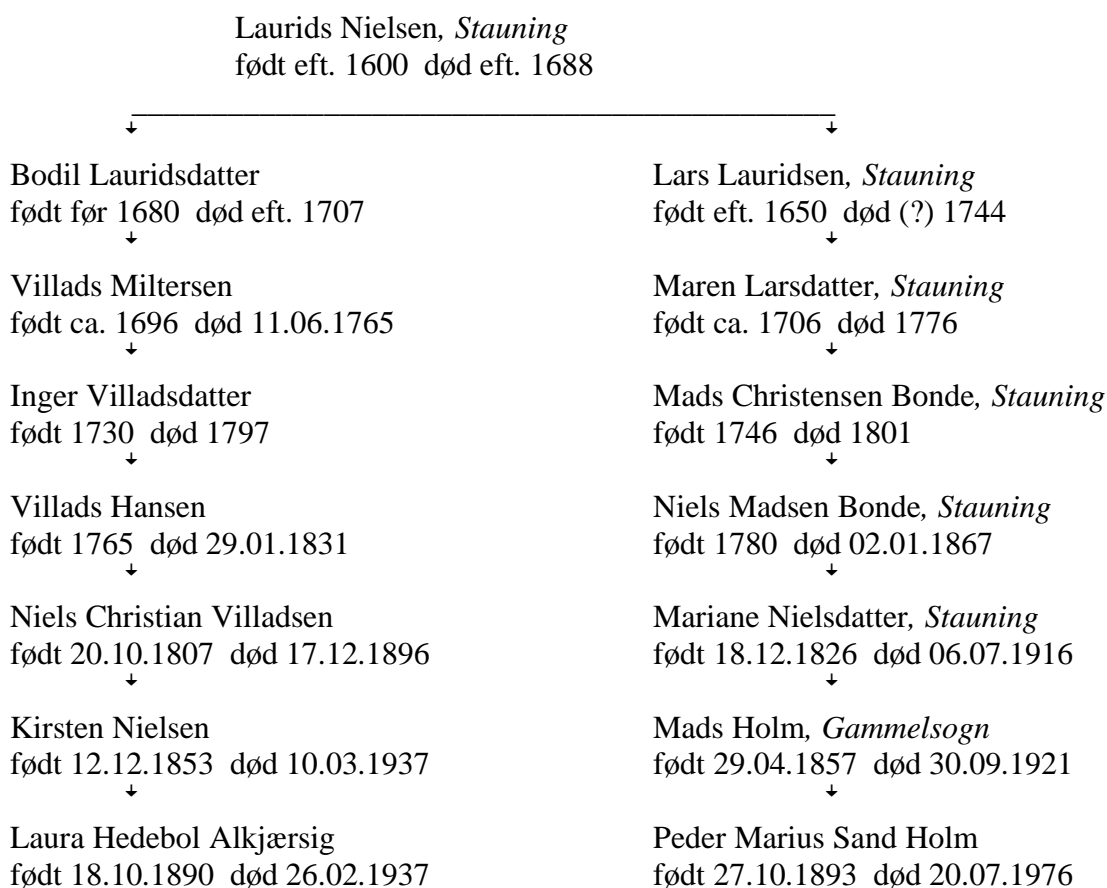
Laurids Nielsen, *Stauning*
født eft. 1600 død eft. 1688

Bodil Lauridsdatter
født før 1680 død eft. 1707

Villads Miltersen
født ca. 1696 død 11.06.1765

Inger Villadsdatter
født 1730 død 1797

Villads Hansen
født 1765 død 29.01.1831

Niels Christian Villadsen
født 20.10.1807 død 17.12.1896

Kirsten Nielsen
født 12.12.1853 død 10.03.1937

Laura Hedebol Alkjærsig
født 18.10.1890 død 26.02.1937

Lars Lauridsen, *Stauning*
født eft. 1650 død (?) 1744

Maren Larsdatter, *Stauning*
født ca. 1706 død 1776

Mads Christensen Bonde, *Stauning*
født 1746 død 1801

Niels Madsen Bonde, *Stauning*
født 1780 død 02.01.1867

Mariane Nielsdatter, *Stauning*
født 18.12.1826 død 06.07.1916

Mads Holm, *Gammelsogn*
født 29.04.1857 død 30.09.1921

Peder Marius Sand Holm
født 27.10.1893 død 20.07.1976